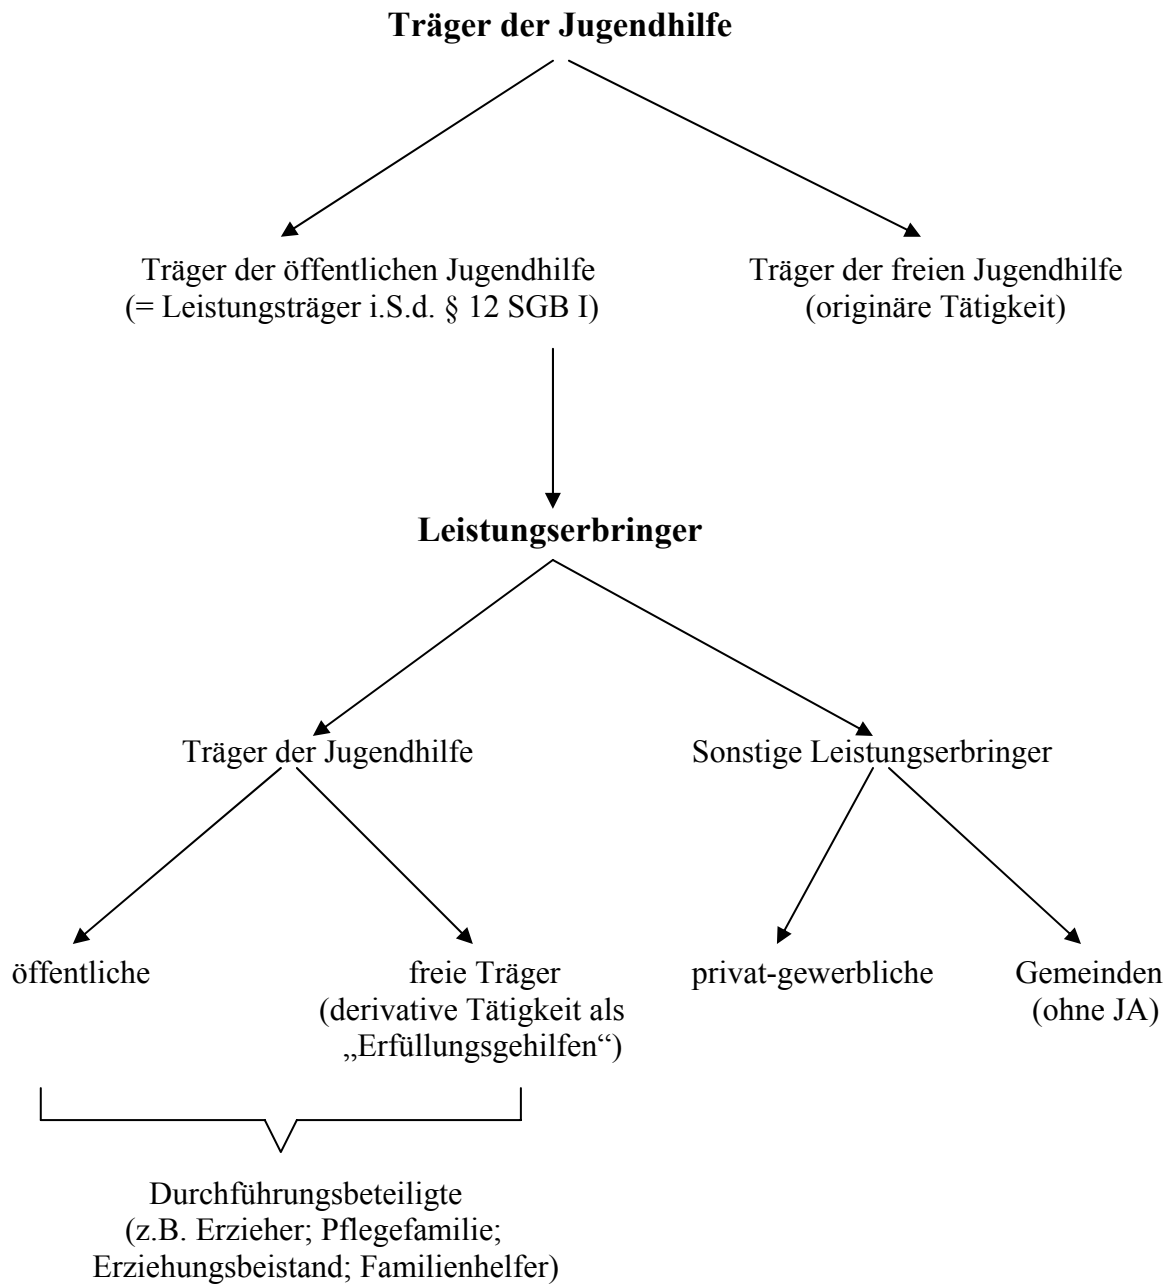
**Träger der Jugendhilfe**

Träger der öffentlichen Jugendhilfe
(= Leistungsträger i.S.d. § 12 SGB I)

Träger der freien Jugendhilfe
(originäre Tätigkeit)

**Leistungserbringer**

Träger der Jugendhilfe

Sonstige Leistungserbringer

öffentliche

freie Träger
(derivative Tätigkeit als „Erfüllungsgehilfen“)

privat-gewerbliche

Gemeinden
(ohne JA)

Durchführungsbeteiligte
(z.B. Erzieher; Pflegefamilie; Erziehungsbeistand; Familienhelfer)